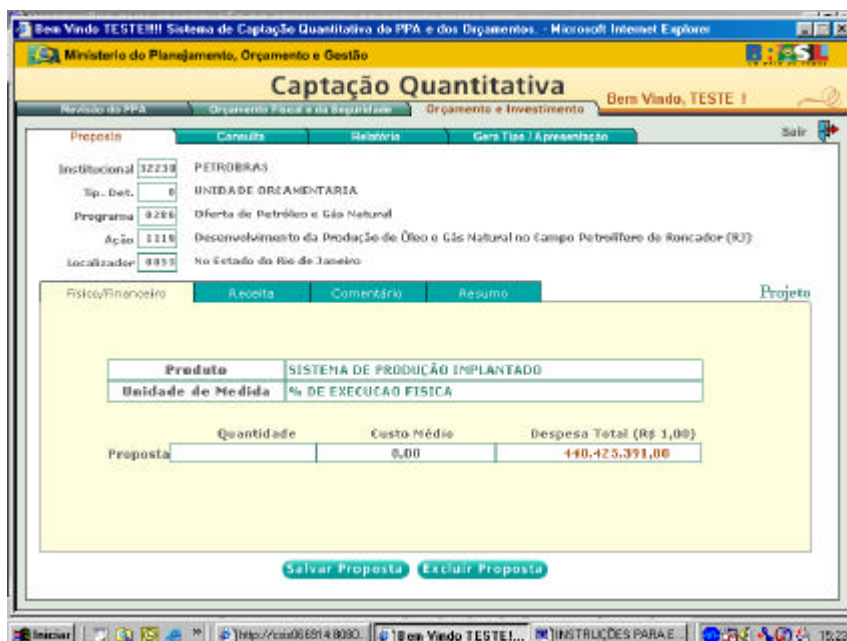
Bem Vindo TESTE!!!! Sistema de Captação Quantitativa do PPA e dos Orçamentos. - Microsoft Internet Explorer

Ministerio do Planejamento, Orçamento e Gestão

BRASIL

Captação Quantitativa

Revisão do PPA | Orçamento Fiscal e da Seguridade | Orçamento e Investimento

Bem Vindo, TESTE !

Proposta | Consulta | Relatório | Gera Tipo / Apresentação

Sair

Institucional 32230 PETROBRAS

Tip. Det. 0 UNIDADE ORCAMENTARIA

Programa 0286 Oferta de Petróleo e Gás Natural

Ação 1110 Desenvolvimento da Produção de Óleo e Gás Natural no Campo Petrolífero de Roncador (RJ)

Localizador 0033 No Estado do Rio de Janeiro

Fisico/Financeiro | Receita | Comentário | Resumo

Projeto

| Produto | SISTEMA DE PRODUÇÃO IMPLANTADO |
|---|---|
| Unidade de Medida | % DE EXECUCAO FISICA |

| | Quantidade | Custo Médio | Despesa Total (R$ 1,00) |
|---|---|---|---|
| Proposta | | 0,00 | 440.425.391,00 |

Salvar Proposta | Excluir Proposta

Iniciar | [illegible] | http://cos066914:8080... | Bem Vindo TESTE!... | INSTRUÇÕES PARA E... | 15:2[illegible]